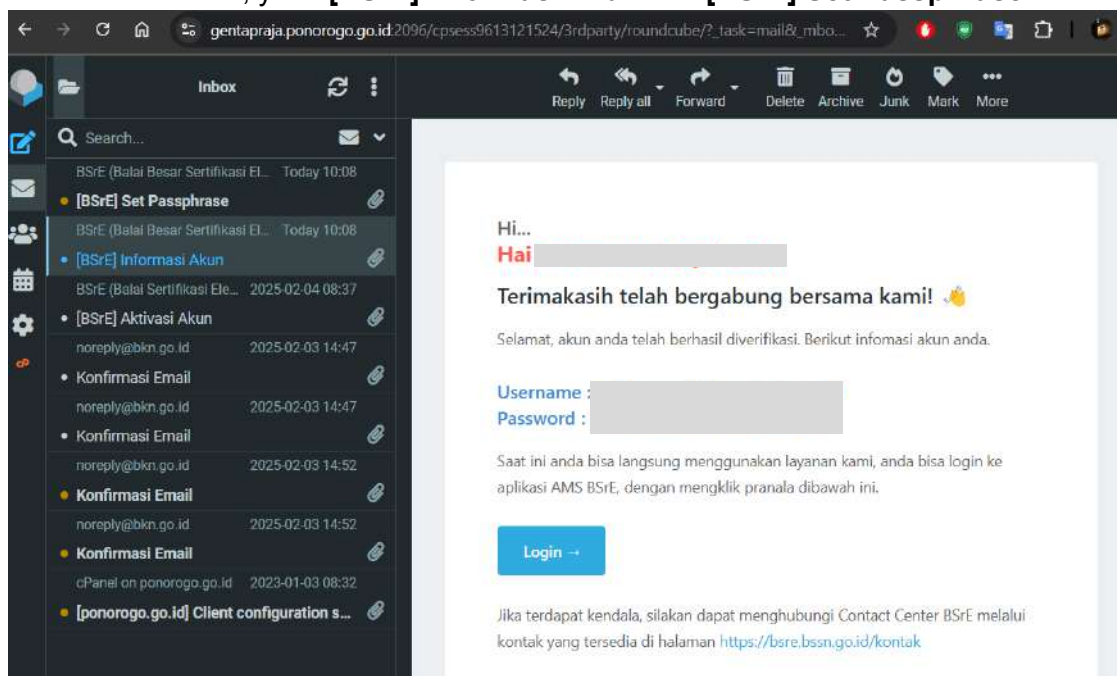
gentapraja.ponorogo.go.id:2096/cpsess9613121524/3rdparty/roundcube/?_task=mail&_mbo...

Inbox

Reply Reply all Forward Delete Archive Junk Mark More

Search...

BSrE (Balai Besar Sertifikasi El... Today 10:08
[BSrE] Set Passphrase

BSrE (Balai Besar Sertifikasi El... Today 10:08
[BSrE] Informasi Akun

BSrE (Balai Sertifikasi Ele... 2025-02-04 08:37
[BSrE] Aktivasi Akun

noreply@bkn.go.id 2025-02-03 14:47
Konfirmasi Email

noreply@bkn.go.id 2025-02-03 14:47
Konfirmasi Email

noreply@bkn.go.id 2025-02-03 14:52
Konfirmasi Email

noreply@bkn.go.id 2025-02-03 14:52
Konfirmasi Email

cPanel on ponorogo.go.id 2023-01-03 08:32
[ponorogo.go.id] Client configuration s...

Hi...
Hai

Terimakasih telah bergabung bersama kami! 👋

Selamat, akun anda telah berhasil diverifikasi. Berikut infomasi akun anda.

Username :
Password :

Saat ini anda bisa langsung menggunakan layanan kami, anda bisa login ke aplikasi AMS BSrE, dengan mengklik pranala dibawah ini.

Login →

Jika terdapat kendala, silakan dapat menghubungi Contact Center BSrE melalui kontak yang tersedia di halaman https://bsre.bssn.go.id/kontak